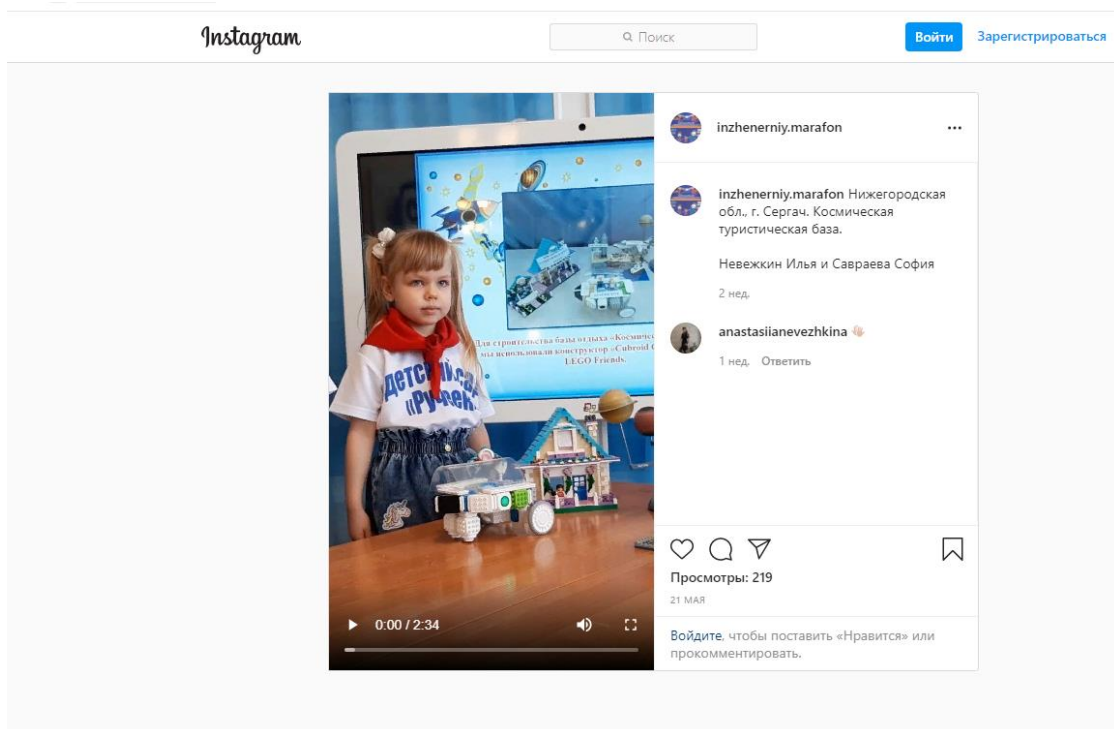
Instagram

Поиск

Войти

Зарегистрироваться

Для строительства базы отдыха «Космичес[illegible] мы использовали конструктор «Cubroid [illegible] LEGO Friends.

Детский сад «Ручеёк»

0:00 / 2:34

inzhenerniy.marafon

inzhenerniy.marafon Нижегородская обл., г. Сергач. Космическая туристическая база.

Невежкин Илья и Савраева София

2 нед.

anastasiianevezhkina

1 нед. Ответить

Просмотры: 219

21 МАЯ

Войдите, чтобы поставить «Нравится» или прокомментировать.